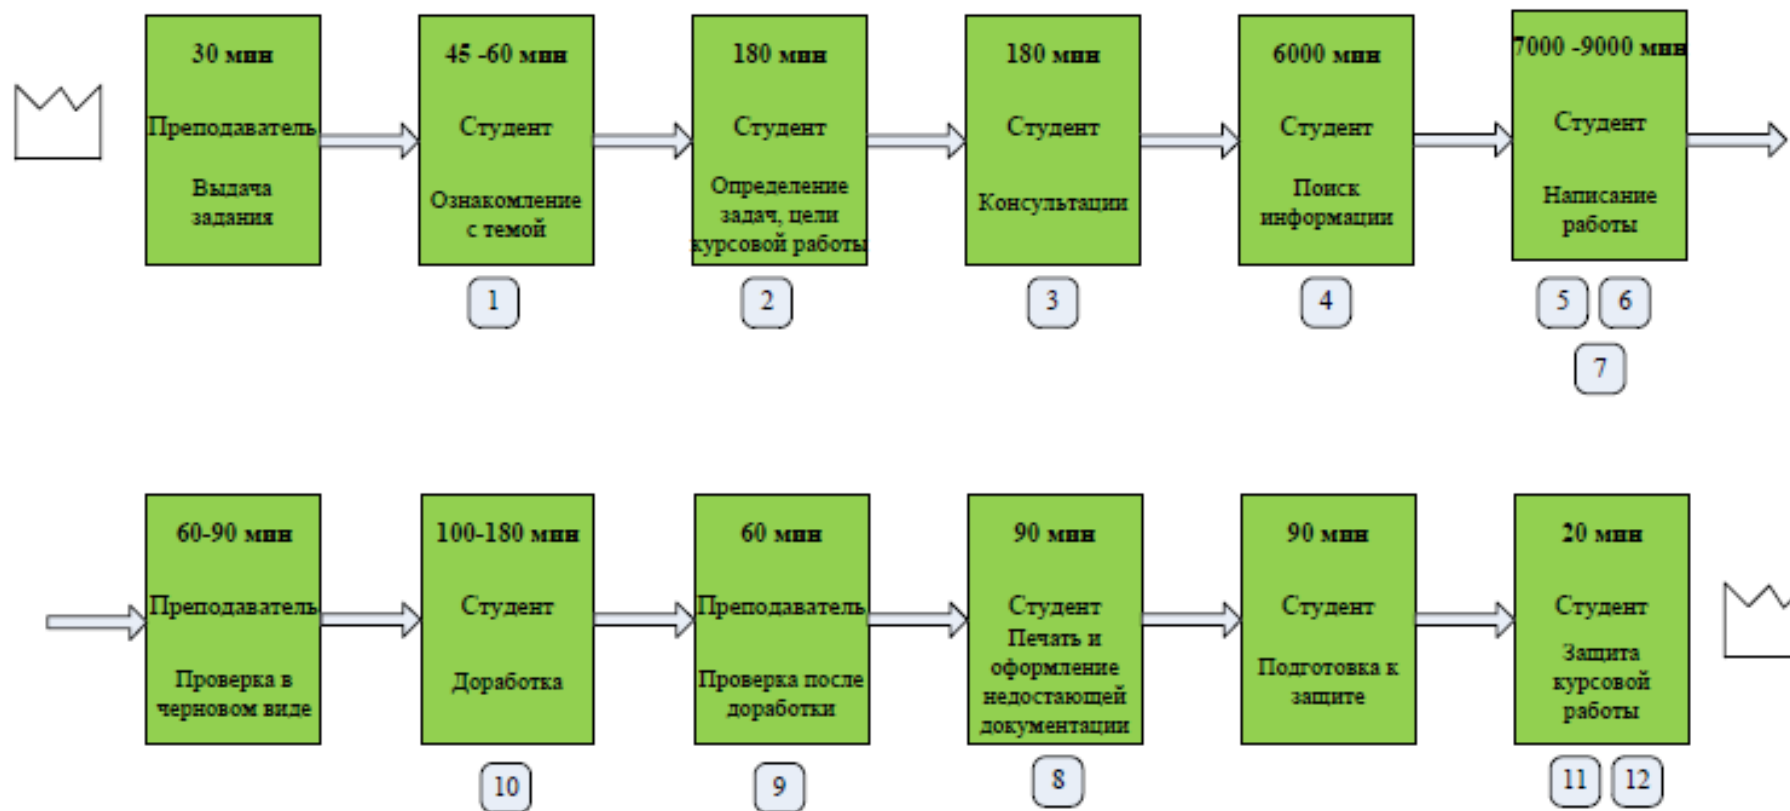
30 мин
Преподаватель
Выдача задания

45 -60 мин
Студент
Ознакомление с темой

1

180 мин
Студент
Определение задач, цели курсовой работы

2

180 мин
Студент
Консультации

3

6000 мин
Студент
Поиск информации

4

7000 -9000 мин
Студент
Написание работы

5 6
7

60-90 мин
Преподаватель
Проверка в черновом виде

10

100-180 мин
Студент
Доработка

9

60 мин
Преподаватель
Проверка после доработки

90 мин
Студент
Печать и оформление недостающей документации

8

90 мин
Студент
Подготовка к защите

20 мин
Студент
Защита курсовой работы

11 12